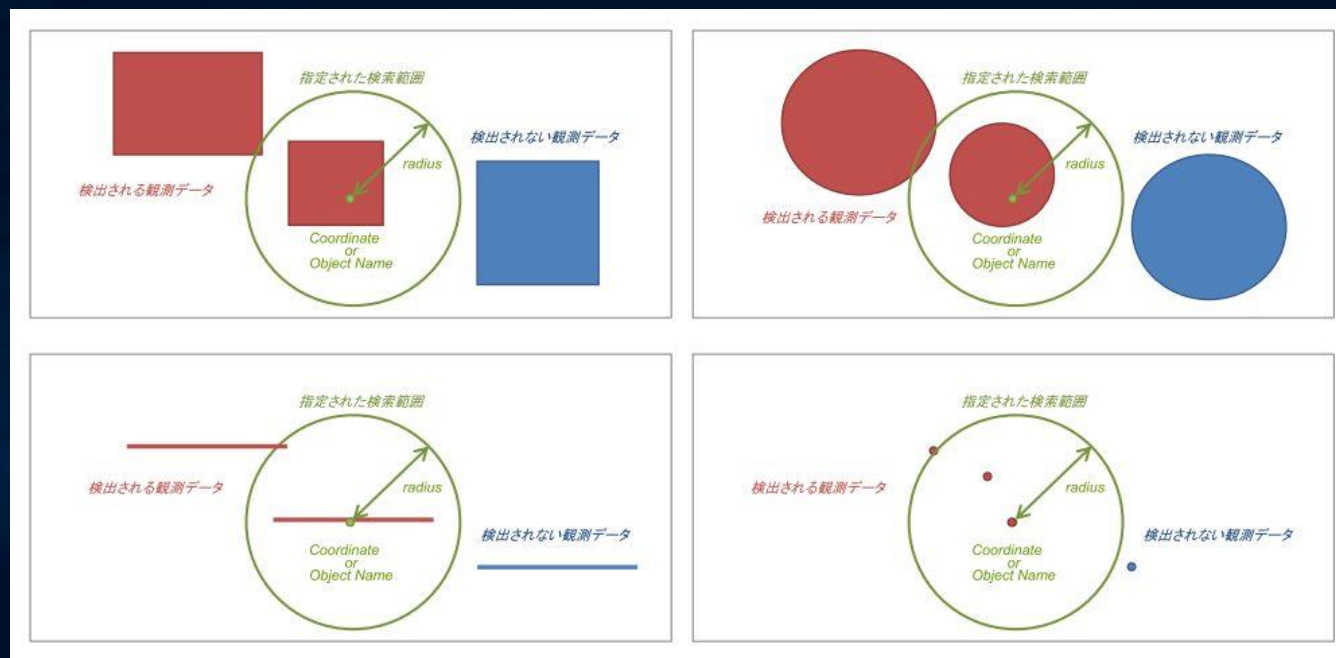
指定された検索範囲

検出されない観測データ

radius

検出される観測データ

Coordinate
or
Object Name

指定された検索範囲

検出されない観測データ

radius

検出される観測データ

Coordinate
or
Object Name

指定された検索範囲

検出される観測データ

radius

検出されない観測データ

Coordinate
or
Object Name

指定された検索範囲

検出される観測データ

radius

検出されない観測データ

Coordinate
or
Object Name